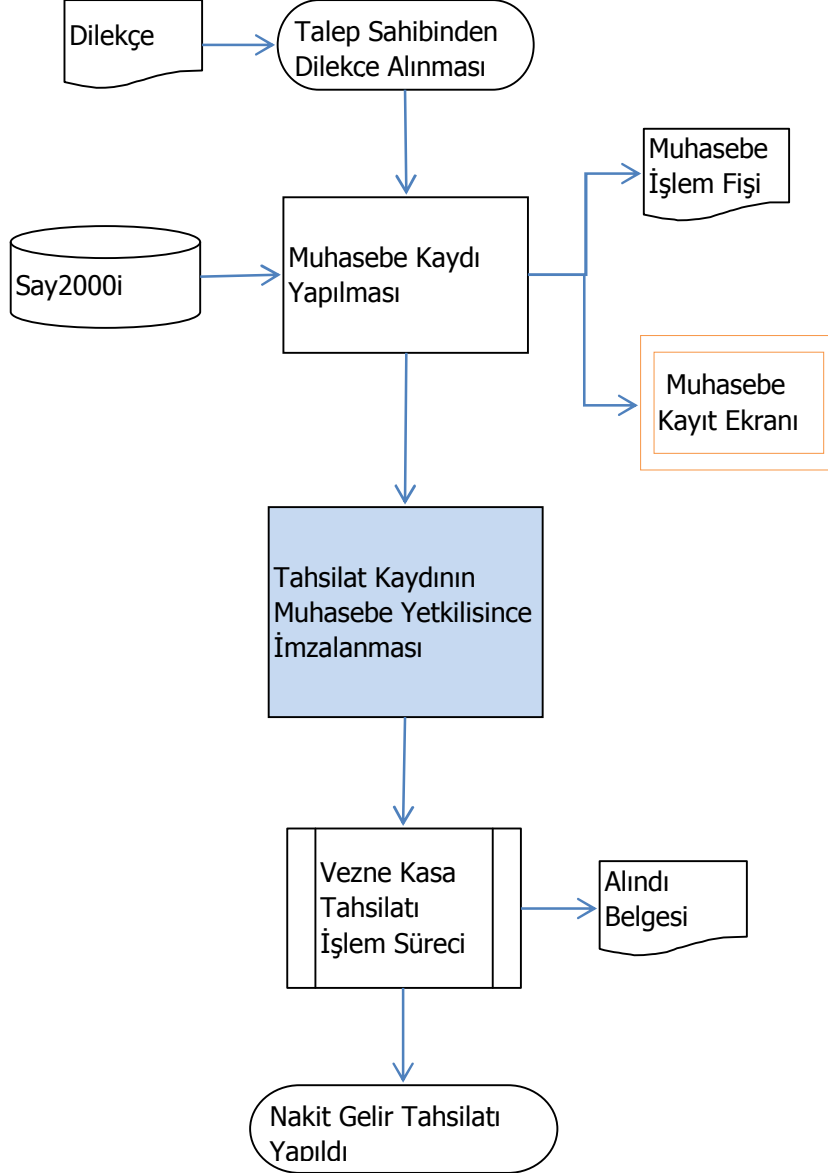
Dilekçe

Talep Sahibinden Dilekce Alınması

Say2000i

Muhasebe Kaydı Yapılması

Muhasebe İşlem Fişi

Muhasebe Kayıt Ekranı

Tahsilat Kaydının Muhasebe Yetkilisince İmzalanması

Vezne Kasa Tahsilatı İşlem Süreci

Alındı Belgesi

Nakit Gelir Tahsilatı Yapıldı